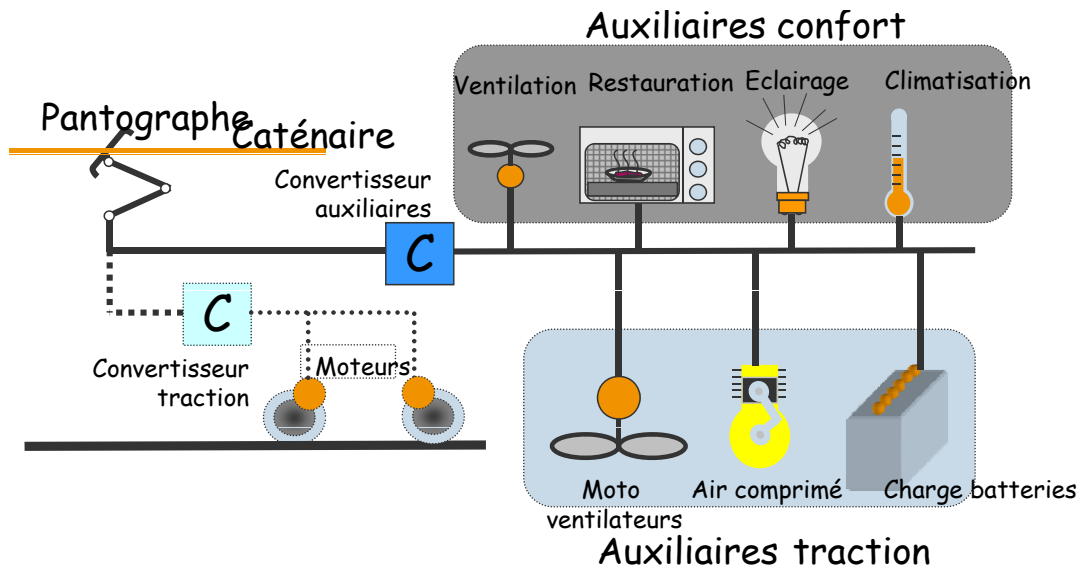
Auxiliaires confort

Ventilation

Restauration

Eclairage

Climatisation

Pantographe

Caténaire

Convertisseur auxiliaires

C

C

Convertisseur traction

Moteurs

Moto ventilateurs

Air comprimé

Charge batteries

Auxiliaires traction